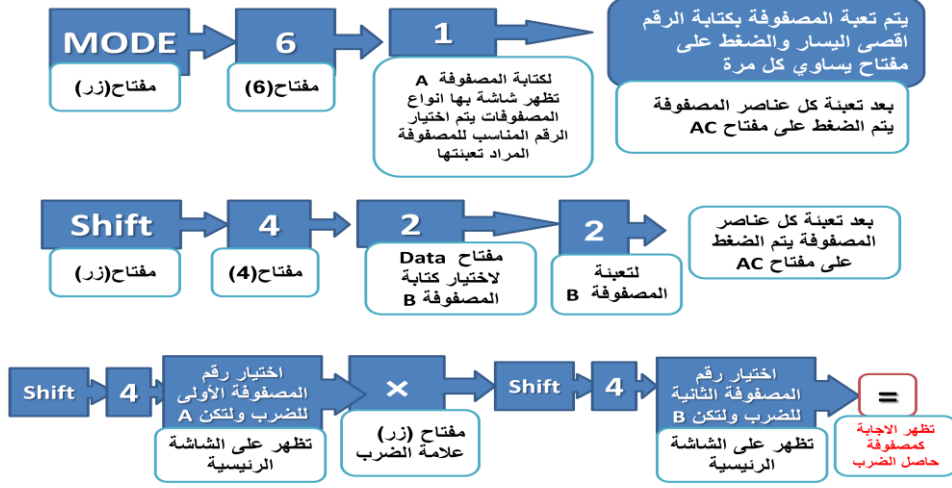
MODE

مفتاح(زر)

6

مفتاح(6)

1

لكتابة المصفوفة A تظهر شاشة بها انواع المصفوفات يتم اختيار الرقم المناسب للمصفوفة المراد تعبئتها

يتم تعبة المصفوفة بكتابة الرقم اقصى اليسار والضغط على مفتاح يساوي كل مرة

بعد تعبئة كل عناصر المصفوفة يتم الضغط على مفتاح AC

Shift

مفتاح(زر)

4

مفتاح(4)

2

مفتاح Data لاختيار كتابة المصفوفة B

2

لتعبئة المصفوفة B

بعد تعبئة كل عناصر المصفوفة يتم الضغط على مفتاح AC

Shift

4

اختيار رقم المصفوفة الأولى للضرب ولتكن A

تظهر على الشاشة الرئيسية

×

مفتاح (زر) علامة الضرب

Shift

4

اختيار رقم المصفوفة الثانية للضرب ولتكن B

تظهر على الشاشة الرئيسية

=

تظهر الاجابة كمصفوفة حاصل الضرب